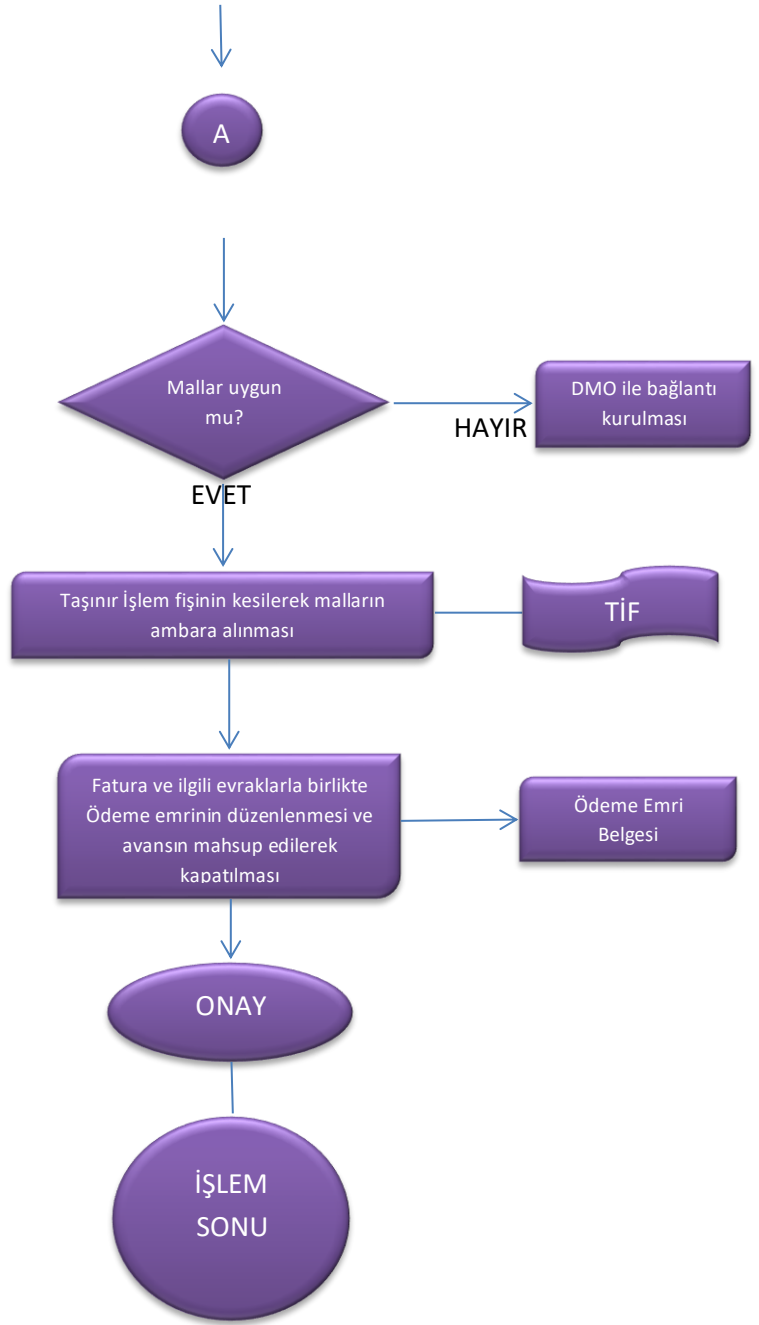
A

Mallar uygun mu?

HAYIR

DMO ile bağlantı kurulması

EVET

Taşınır İşlem fişinin kesilerek malların ambara alınması

TİF

Fatura ve ilgili evraklarla birlikte Ödeme emrinin düzenlenmesi ve avansın mahsup edilerek kapatılması

Ödeme Emri Belgesi

ONAY

İŞLEM SONU